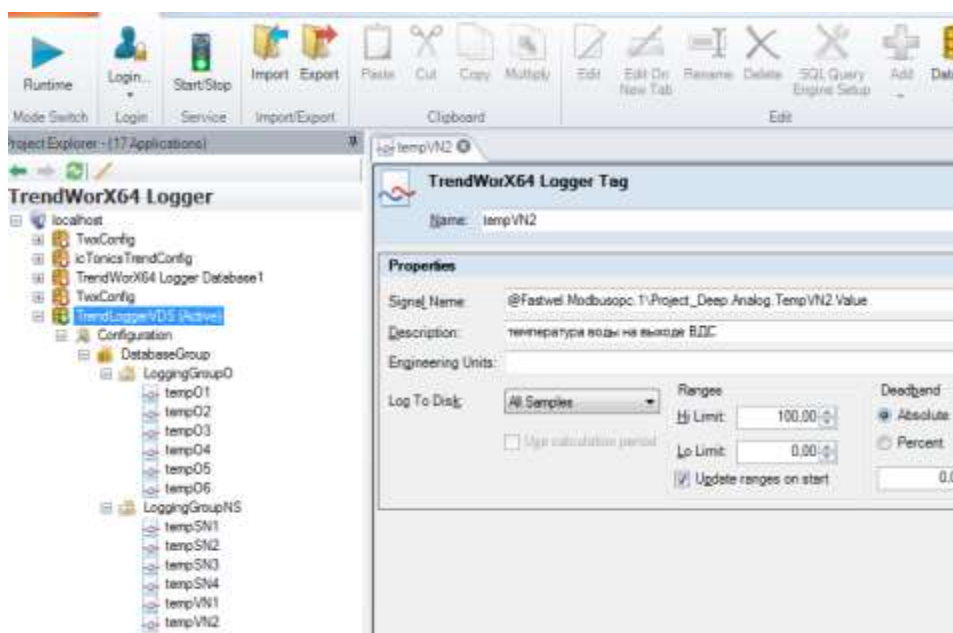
Runtime
Mode Switch
Login...
Login
Start/Stop
Service
Import
Export
Import/Export
Paste
Cut
Copy
Multiply
Clipboard
Edit
Edit On New Tab
Rename
Delete
SQL Query Engine Setup
Edit
Add
Dat

Project Explorer - (17 Applications)
TrendWorX64 Logger
localhost
TwxConfig
icTonicsTrendConfig
TrendWorX64 Logger Database1
TwxConfig
TrendLoggerVDS (Active)
Configuration
DatabaseGroup
LoggingGroup0
temp01
temp02
temp03
temp04
temp05
temp06
LoggingGroupNS
tempSN1
tempSN2
tempSN3
tempSN4
tempVN1
tempVN2

tempVN2
TrendWorX64 Logger Tag
Name: tempVN2
Properties
Signal Name: @Fastwel.Modbusopc.1\Project_Deep.Analog.TempVN2.Value
Description: температура воды на выходе ВДС
Engineering Units:
Log To Disk: All Samples
Use calculation period
Ranges
Hi Limit: 100,00
Lo Limit: 0,00
Update ranges on start
Deadband
Absolute
Percent
0,0